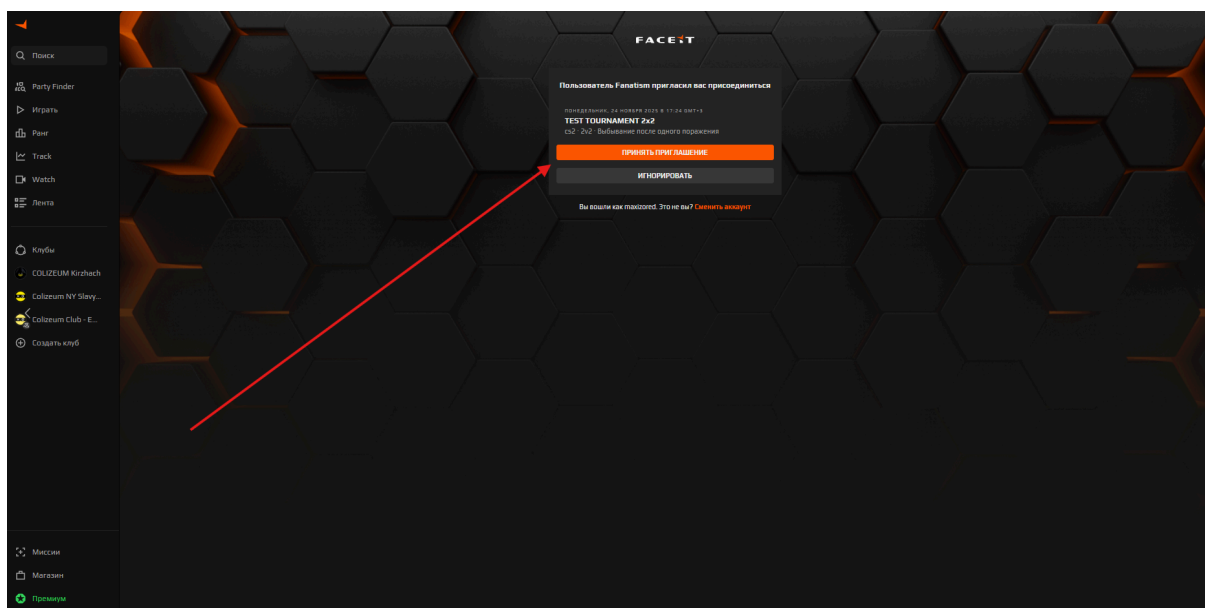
Поиск

Party Finder

Играть

Ранг

Track

Watch

Лента

Клубы

COLIZEUM Kirzhach

Colizeum NY Slavy...

Colizeum Club - E...

Создать клуб

Миссии

Магазин

Премиум

FACEIT

Пользователь Fanatism пригласил вас присоединиться

ПОНЕДЕЛЬНИК, 24 НОЯБРЯ 2025 В 17:24 GMT+3

TEST TOURNAMENT 2x2

cs2 · 2v2 · Выбывание после одного поражения

ПРИНЯТЬ ПРИГЛАШЕНИЕ

ИГНОРИРОВАТЬ

Вы вошли как maxizored. Это не вы? Сменить аккаунт